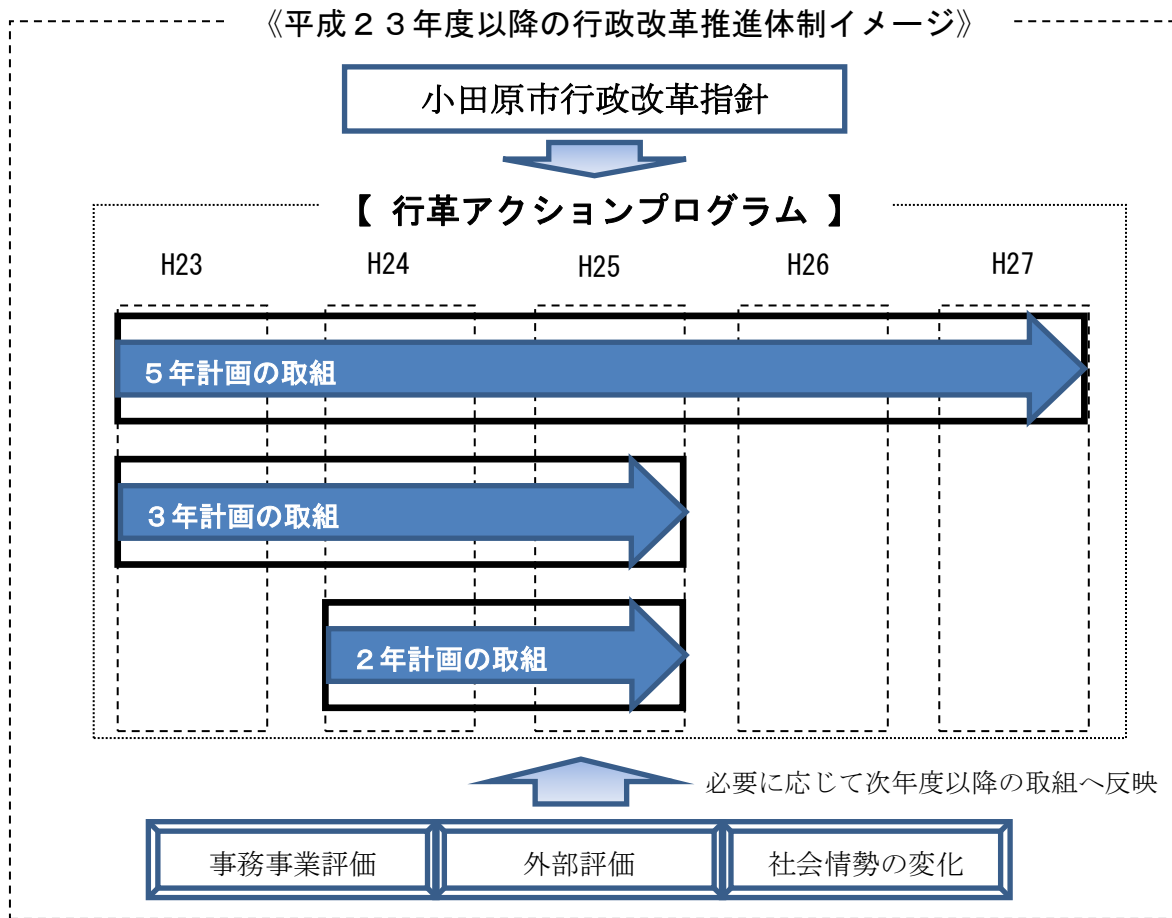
《平成２３年度以降の行政改革推進体制イメージ》

小田原市行政改革指針

【 行革アクションプログラム 】

H23 H24 H25 H26 H27

５年計画の取組

３年計画の取組

２年計画の取組

必要に応じて次年度以降の取組へ反映

事務事業評価

外部評価

社会情勢の変化